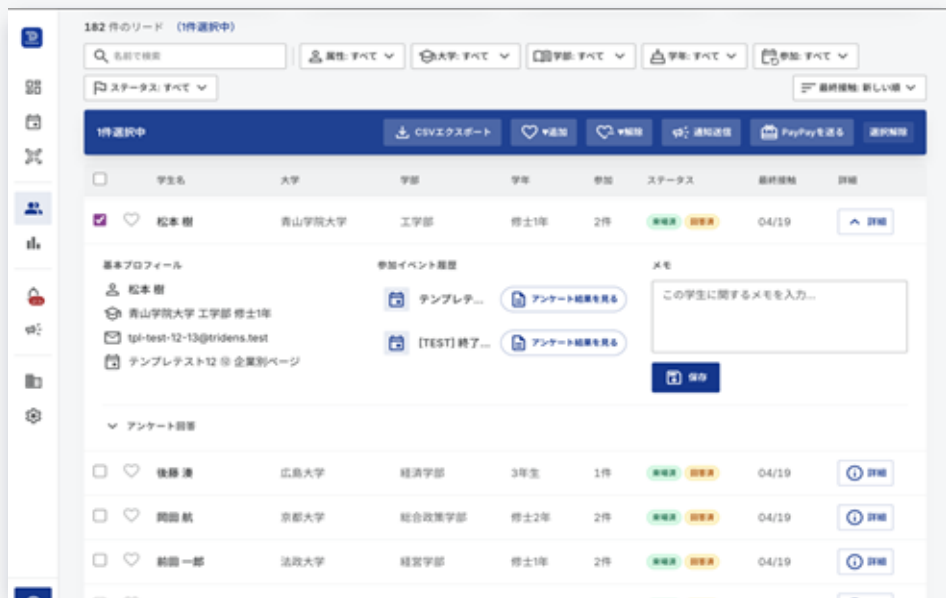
182 件のリード (1件選択中)

名前で検索

属性: すべて
大学: すべて
学部: すべて
学年: すべて
参加: すべて

ステータス: すべて

最終接触: 新しい順

1件選択中

CSVエクスポート
♥追加
♥解除
通知送信
PayPayを送る
選択解除

| | 学生名 | 大学 | 学部 | 学年 | 参加 | ステータス | 最終接触 | 詳細 |
|---|---|---|---|---|---|---|---|---|
| ☑ | 松本 樹 | 青山学院大学 | 工学部 | 修士1年 | 2件 | 未確認 回答済 | 04/19 | 詳細 |

基本プロフィール

松本 樹
青山学院大学 工学部 修士1年
tpl-test-12-13@tridens.test
テンプレテスト12 ⑩ 企業別ページ

参加イベント履歴

テンプレテ…
アンケート結果を見る
[TEST] 終了…
アンケート結果を見る

メモ

この学生に関するメモを入力...

保存

アンケート回答

| | 学生名 | 大学 | 学部 | 学年 | 参加 | ステータス | 最終接触 | 詳細 |
|---|---|---|---|---|---|---|---|---|
| ☐ | 後藤 湊 | 広島大学 | 経済学部 | 3年生 | 1件 | 未確認 回答済 | 04/19 | 詳細 |
| ☐ | 岡田 航 | 京都大学 | 総合政策学部 | 修士2年 | 2件 | 未確認 回答済 | 04/19 | 詳細 |
| ☐ | 前田 一郎 | 法政大学 | 経営学部 | 修士1年 | 2件 | 未確認 回答済 | 04/19 | 詳細 |